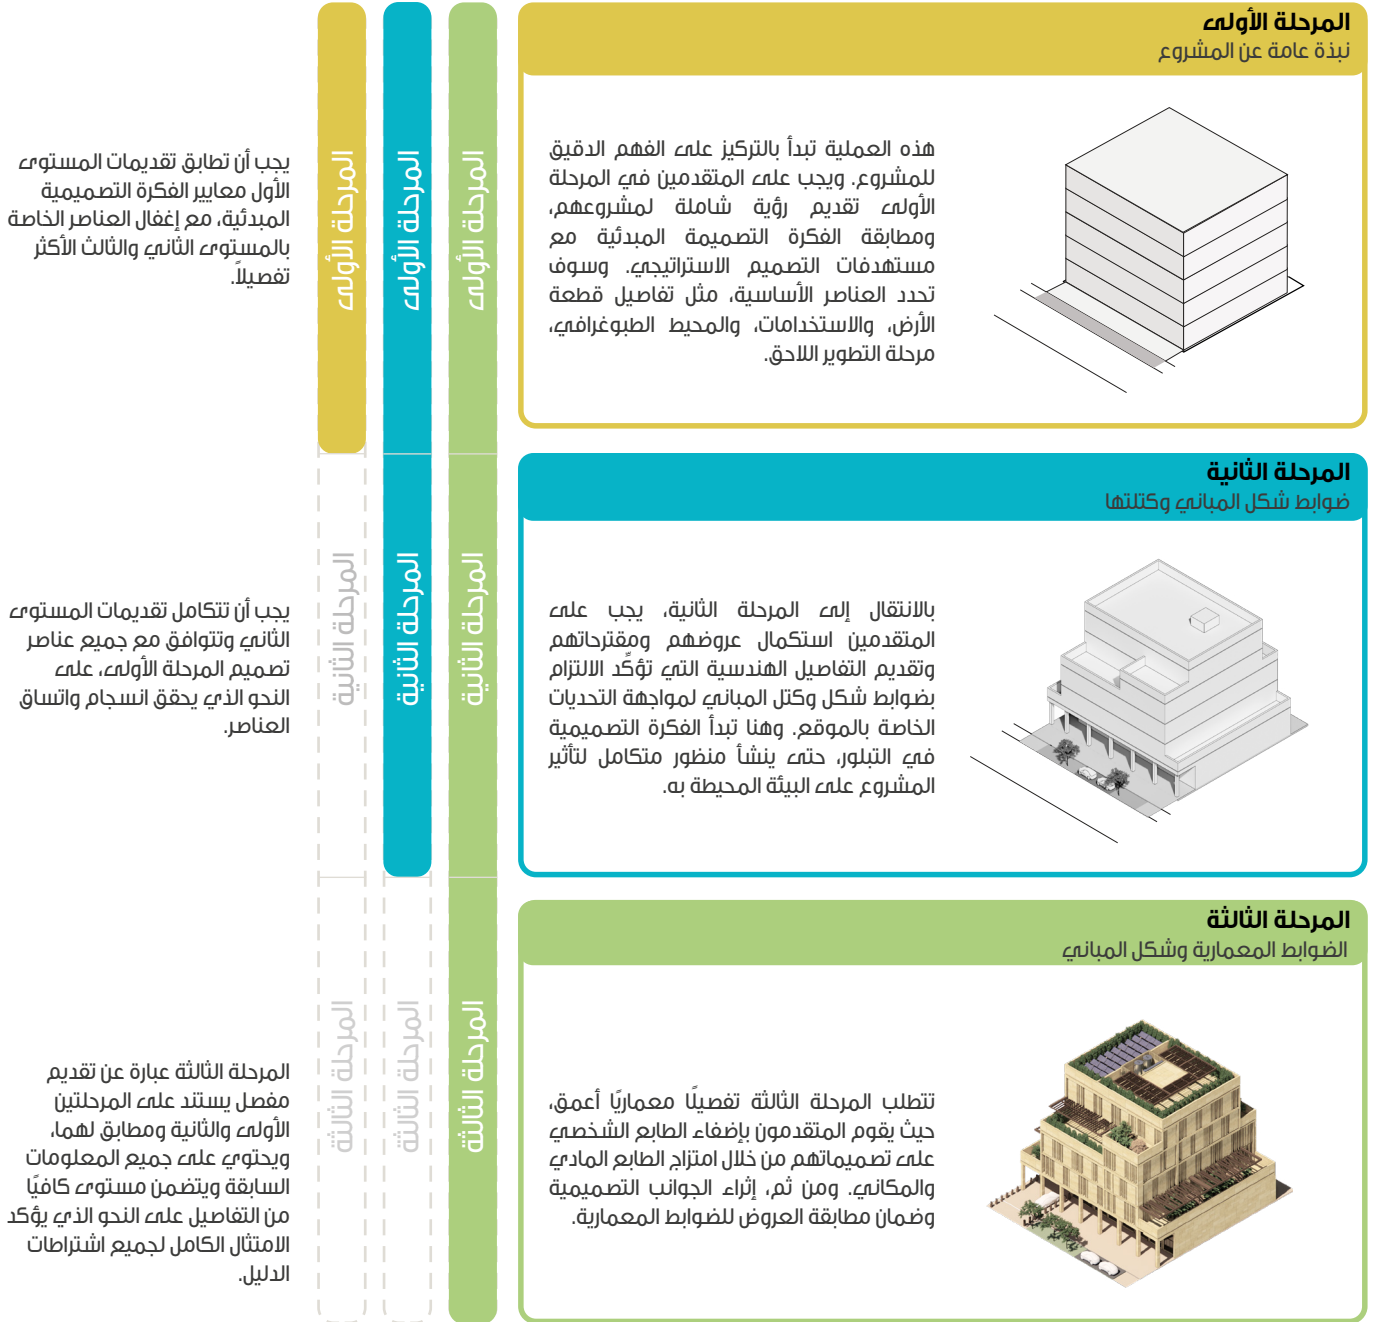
المرحلة الأولى
نبذة عامة عن المشروع

هذه العملية تبدأ بالتركيز على الفهم الدقيق للمشروع. ويجب على المتقدمين في المرحلة الأولى تقديم رؤية شاملة لمشروعهم، ومطابقة الفكرة التصميمة المبدئية مع مستهدفات التصميم الاستراتيجي. وسوف تحدد العناصر الأساسية، مثل تفاصيل قطعة الأرض، والاستخدامات، والمحيط الطبوغرافي، مرحلة التطوير اللاحق.

المرحلة الأولى
المرحلة الأولى
المرحلة الأولى

يجب أن تطابق تقديمات المستوى الأول معايير الفكرة التصميمية المبدئية، مع إغفال العناصر الخاصة بالمستوى الثاني والثالث الأكثر تفصيلاً.

المرحلة الثانية
ضوابط شكل المباني وكتلتها

بالانتقال إلى المرحلة الثانية، يجب على المتقدمين استكمال عروضهم ومقترحاتهم وتقديم التفاصيل الهندسية التي تؤكّد الالتزام بضوابط شكل وكتل المباني لمواجهة التحديات الخاصة بالموقع. وهنا تبدأ الفكرة التصميمية في التبلور، حتى ينشأ منظور متكامل لتأثير المشروع على البيئة المحيطة به.

المرحلة الثانية
المرحلة الثانية
المرحلة الثانية

يجب أن تتكامل تقديمات المستوى الثاني وتتوافق مع جميع عناصر تصميم المرحلة الأولى، على النحو الذي يحقق انسجام واتساق العناصر.

المرحلة الثالثة
الضوابط المعمارية وشكل المباني

تتطلب المرحلة الثالثة تفصيلًا معماريًا أعمق، حيث يقوم المتقدمون بإضفاء الطابع الشخصي على تصميماتهم من خلال امتزاج الطابع المادي والمكاني. ومن ثم، إثراء الجوانب التصميمية وضمان مطابقة العروض للضوابط المعمارية.

المرحلة الثالثة
المرحلة الثالثة
المرحلة الثالثة

المرحلة الثالثة عبارة عن تقديم مفصل يستند على المرحلتين الأولى والثانية ومطابق لهما، ويحتوي على جميع المعلومات السابقة ويتضمن مستوى كافيًا من التفاصيل على النحو الذي يؤكد الامتثال الكامل لجميع اشتراطات الدليل.